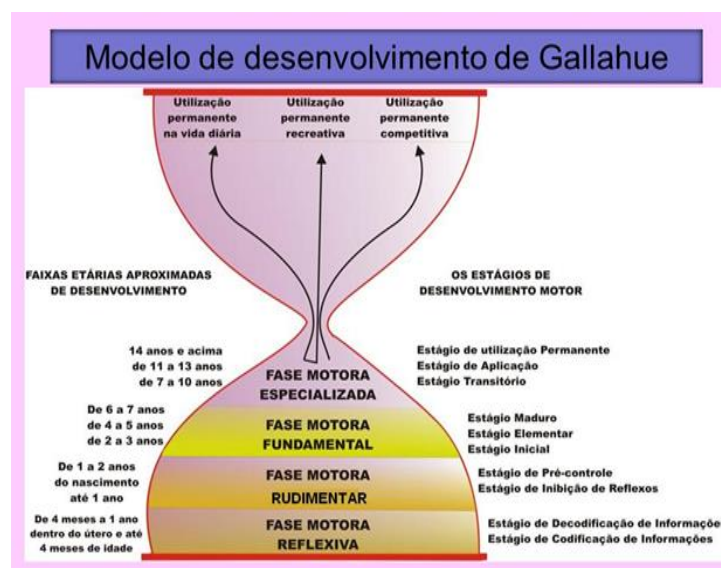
Modelo de desenvolvimento de Gallahue

Utilização permanente na vida diária

Utilização permanente recreativa

Utilização permanente competitiva

FAIXAS ETÁRIAS APROXIMADAS DE DESENVOLVIMENTO

OS ESTÁGIOS DE DESENVOLVIMENTO MOTOR

14 anos e acima
de 11 a 13 anos
de 7 a 10 anos

FASE MOTORA ESPECIALIZADA

Estágio de utilização Permanente
Estágio de Aplicação
Estágio Transitório

De 6 a 7 anos
de 4 a 5 anos
de 2 a 3 anos

FASE MOTORA FUNDAMENTAL

Estágio Maduro
Estágio Elementar
Estágio Inicial

De 1 a 2 anos
do nascimento até 1 ano

FASE MOTORA RUDIMENTAR

Estágio de Pré-controle
Estágio de Inibição de Reflexos

De 4 meses a 1 ano
dentro do útero e até 4 meses de idade

FASE MOTORA REFLEXIVA

Estágio de Decodificação de Informação
Estágio de Codificação de Informações